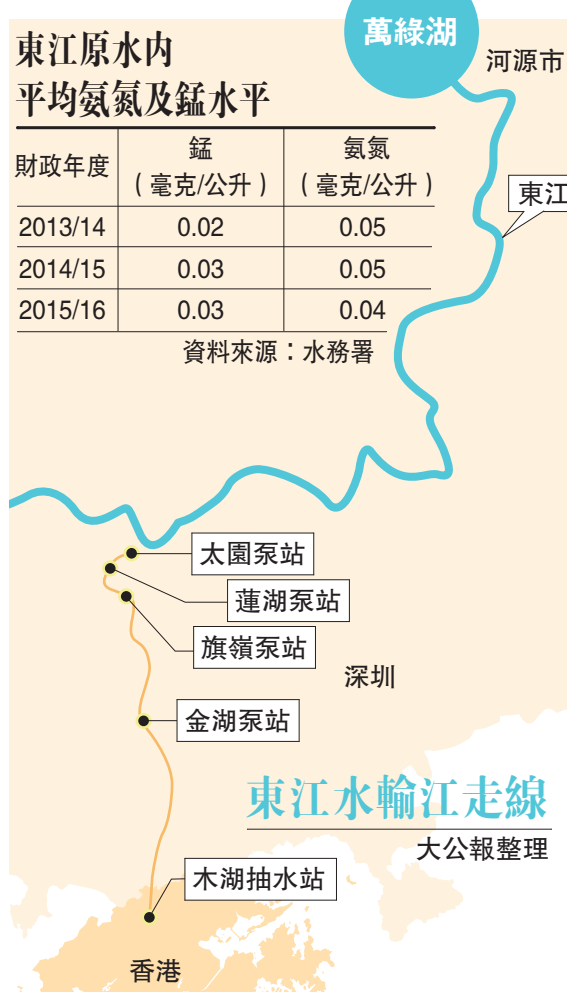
東江原水內平均氨氮及錳水平

| 財政年度 | 錳（毫克/公升） | 氨氮（毫克/公升） |
|---|---|---|
| 2013/14 | 0.02 | 0.05 |
| 2014/15 | 0.03 | 0.05 |
| 2015/16 | 0.03 | 0.04 |

資料來源：水務署

萬綠湖

河源市

東江

太園泵站

蓮湖泵站

旗嶺泵站

深圳

金湖泵站

東江水輸江走線

大公報整理

木湖抽水站

香港